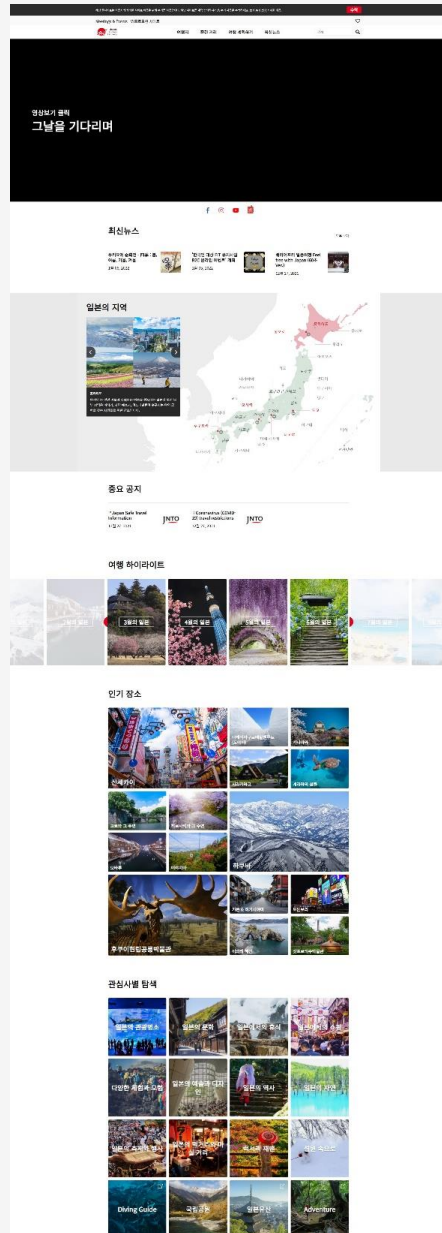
Meetings & Travel 아름다운일본 사이트

여행정보 뉴스 여행 계획하기 목적지

영상보기 클릭
그날을 기다리며

최신뉴스

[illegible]

일본의 지역

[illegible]

중요 공지

Japan Safe Travel Information JNTO

Coronavirus (COVID-19) travel restrictions JNTO

여행 하이라이트

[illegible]

3월의 일본

4월의 일본

5월의 일본

6월의 일본

인기 장소

신세카이

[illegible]

하쿠바

후쿠이현립공룡박물관

관심사별 탐색

일본의 관광명소

일본의 문화

일본의 역사

다양한 체험과 모험

일본의 예술과 디자인

일본의 역사

일본의 자연

Diving Guide

국립공원

일본유산

Adventure